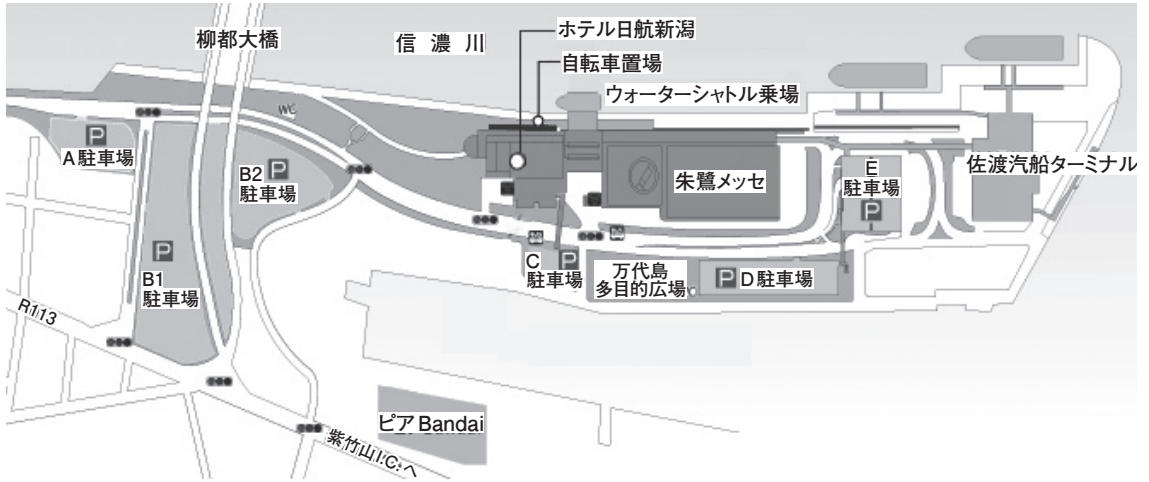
柳都大橋

信 濃 川

ホテル日航新潟

自転車置場

ウォーターシャトル乗場

WC

P
A駐車場

B2 P
駐車場

朱鷺メッセ

E
駐車場
P

佐渡汽船ターミナル

P
B1
駐車場

C P
駐車場

万代島
多目的広場

P D駐車場

R113

ピアBandai

紫竹山I.C.へ